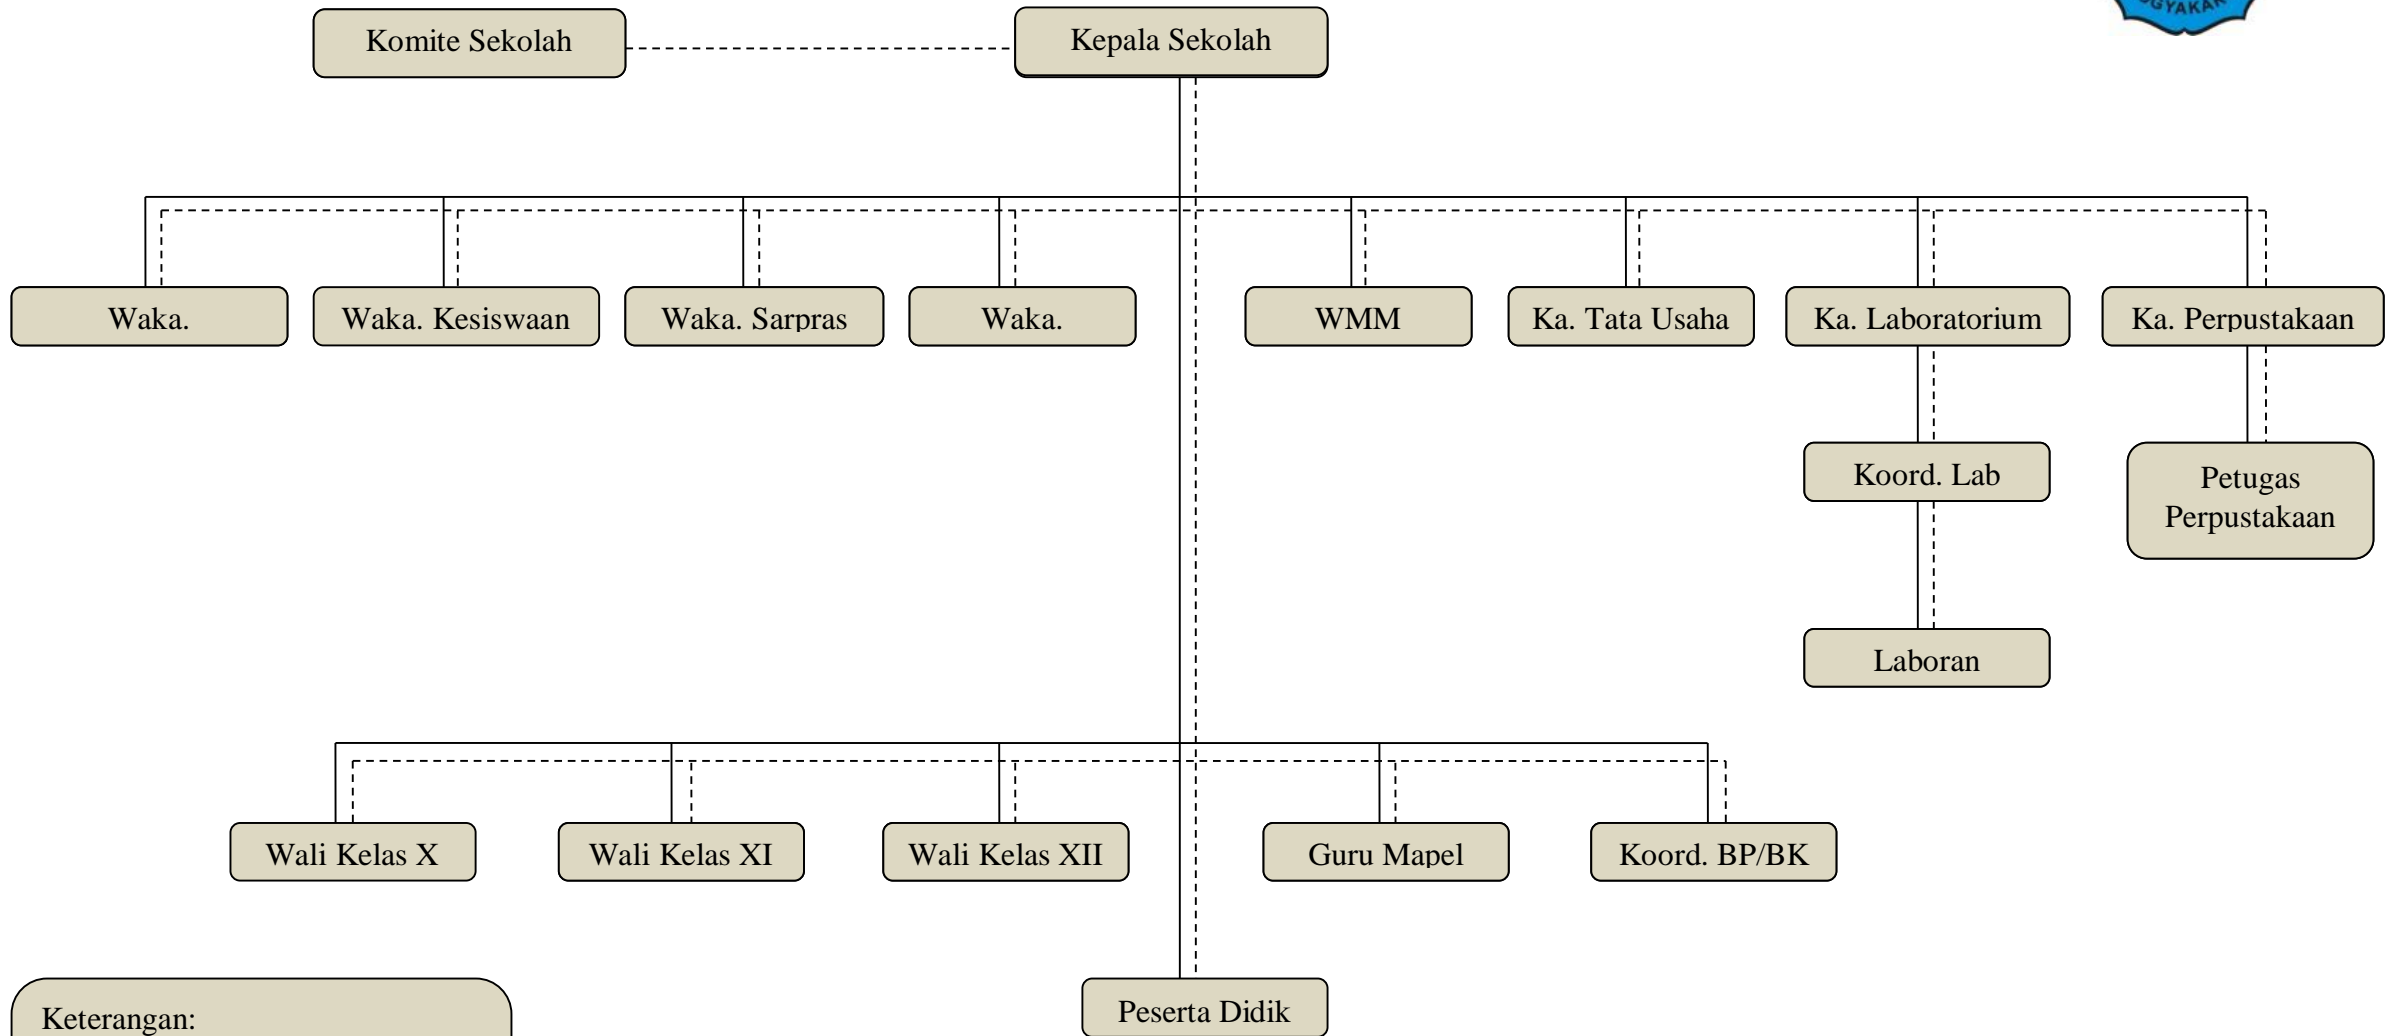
GYAKA

Komite Sekolah

Kepala Sekolah

Waka.

Waka. Kesiswaan

Waka. Sarpras

Waka.

WMM

Ka. Tata Usaha

Ka. Laboratorium

Ka. Perpustakaan

Koord. Lab

Petugas Perpustakaan

Laboran

Wali Kelas X

Wali Kelas XI

Wali Kelas XII

Guru Mapel

Koord. BP/BK

Keterangan:

Peserta Didik